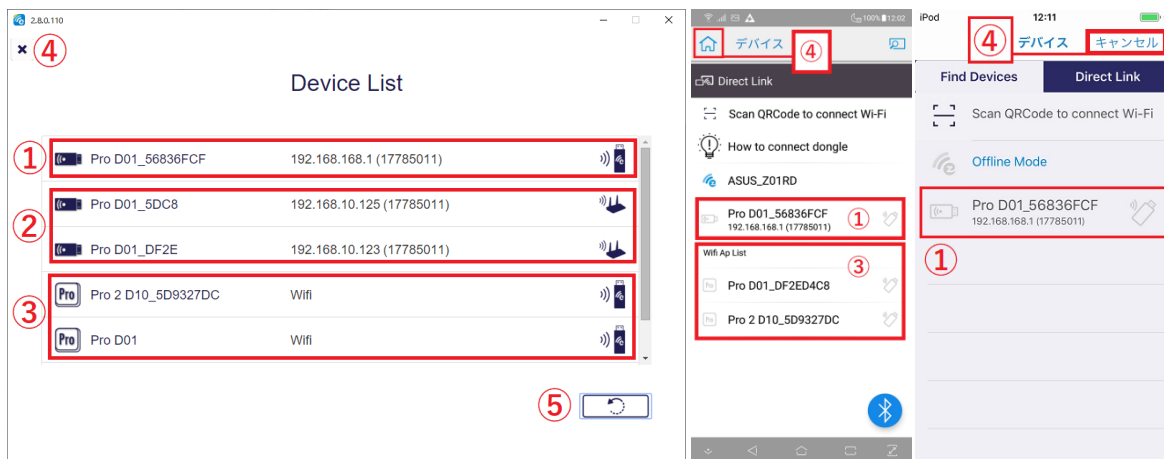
2.8.0.110

× ④

Device List

① Pro D01_56836FCF 192.168.168.1 (17785011)

② Pro D01_5DC8 192.168.10.125 (17785011)

Pro D01_DF2E 192.168.10.123 (17785011)

③ Pro 2 D10_5D9327DC Wifi

Pro D01 Wifi

⑤

100% 12:02

デバイス ④

Direct Link

Scan QRCode to connect Wi-Fi

How to connect dongle

ASUS_Z01RD

Pro D01_56836FCF 192.168.168.1 (17785011) ①

Wifi Ap List ③

Pro D01_DF2ED4C8

Pro 2 D10_5D9327DC

iPod 12:11

④ デバイス キャンセル

Find Devices Direct Link

Scan QRCode to connect Wi-Fi

Offline Mode

Pro D01_56836FCF 192.168.168.1 (17785011)

①